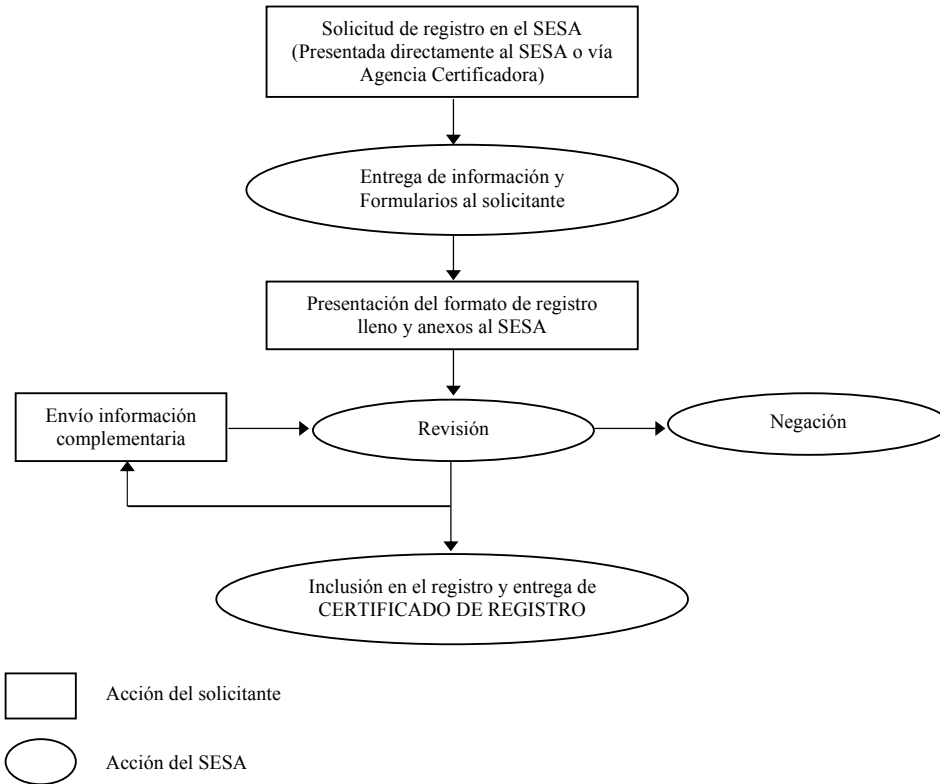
Solicitud de registro en el SESA
(Presentada directamente al SESA o vía Agencia Certificadora)

Entrega de información y
Formularios al solicitante

Presentación del formato de registro
lleno y anexos al SESA

Envío información
complementaria

Revisión

Negación

Inclusión en el registro y entrega de
CERTIFICADO DE REGISTRO

Acción del solicitante

Acción del SESA